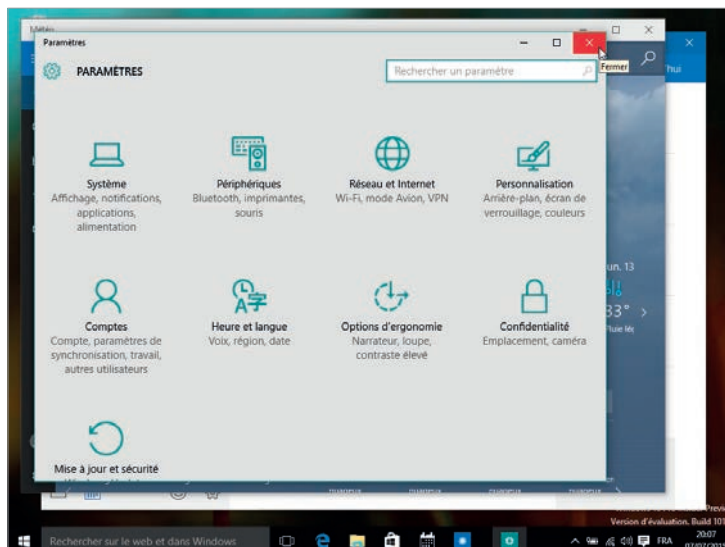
Météo

Paramètres

PARAMÈTRES

Rechercher un paramètre

Fermer

hui

Système
Affichage, notifications, applications, alimentation

Périphériques
Bluetooth, imprimantes, souris

Réseau et Internet
Wi-Fi, mode Avion, VPN

Personnalisation
Arrière-plan, écran de verrouillage, couleurs

un. 13

33°

Pluie lég

Comptes
Compte, paramètres de synchronisation, travail, autres utilisateurs

Heure et langue
Voix, région, date

Options d'ergonomie
Narrateur, loupe, contraste élevé

Confidentialité
Emplacement, caméra

Mise à jour et sécurité

Version d'évaluation. Build 101

Rechercher sur le web et dans Windows

FRA

20:07